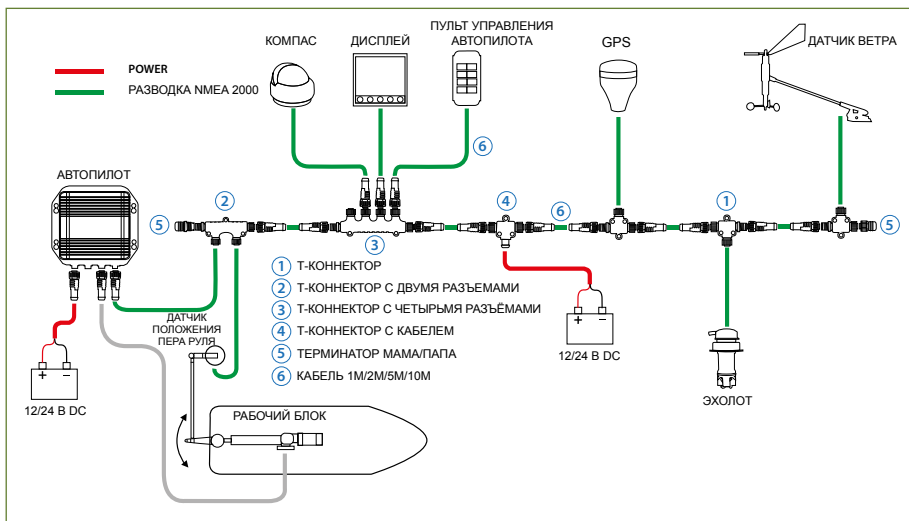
POWER
РАЗВОДКА NMEA 2000

КОМПАС
ДИСПЛЕЙ
ПУЛЬТ УПРАВЛЕНИЯ АВТОПИЛОТА
GPS
ДАТЧИК ВЕТРА

АВТОПИЛОТ

2
5
3
4
6
1
5
6

1 Т-КОННЕКТОР
2 Т-КОННЕКТОР С ДВУМЯ РАЗЪЕМАМИ
3 Т-КОННЕКТОР С ЧЕТЫРЫМЯ РАЗЪЁМАМИ
4 Т-КОННЕКТОР С КАБЕЛЕМ
5 ТЕРМИНАТОР МАМА/ПАПА
6 КАБЕЛЬ 1М/2М/5М/10М

ДАТЧИК ПОЛОЖЕНИЯ ПЕРА РУЛЯ

+ −
12/24 В DC

+ −
12/24 В DC

РАБОЧИЙ БЛОК

ЭХОЛОТ